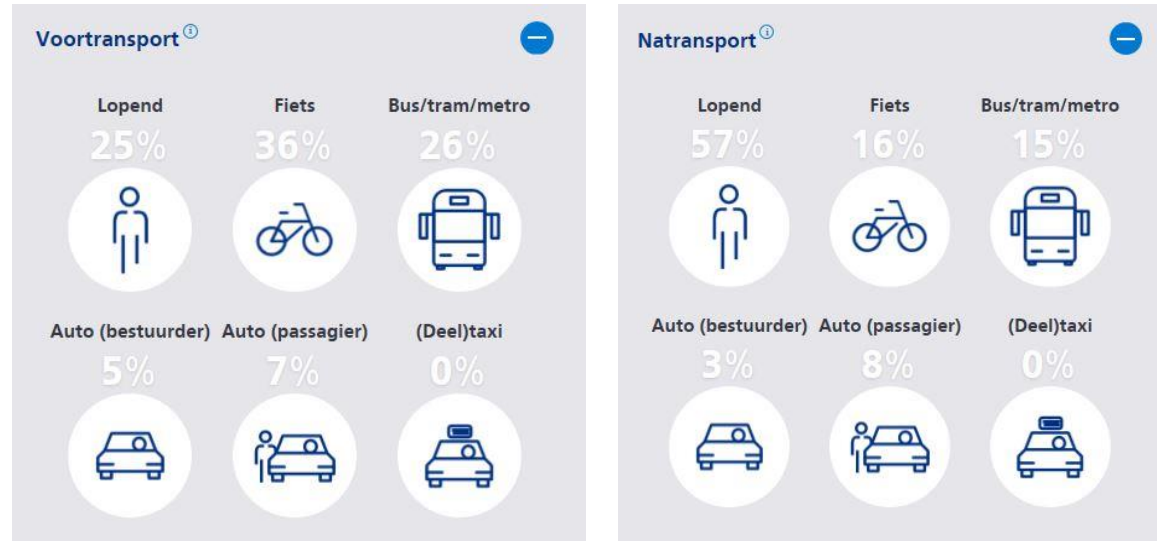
Voortransport ⓘ

Lopend
25%

Fiets
36%

Bus/tram/metro
26%

Auto (bestuurder)
5%

Auto (passagier)
7%

(Deel)taxi
0%

Natransport ⓘ

Lopend
57%

Fiets
16%

Bus/tram/metro
15%

Auto (bestuurder)
3%

Auto (passagier)
8%

(Deel)taxi
0%